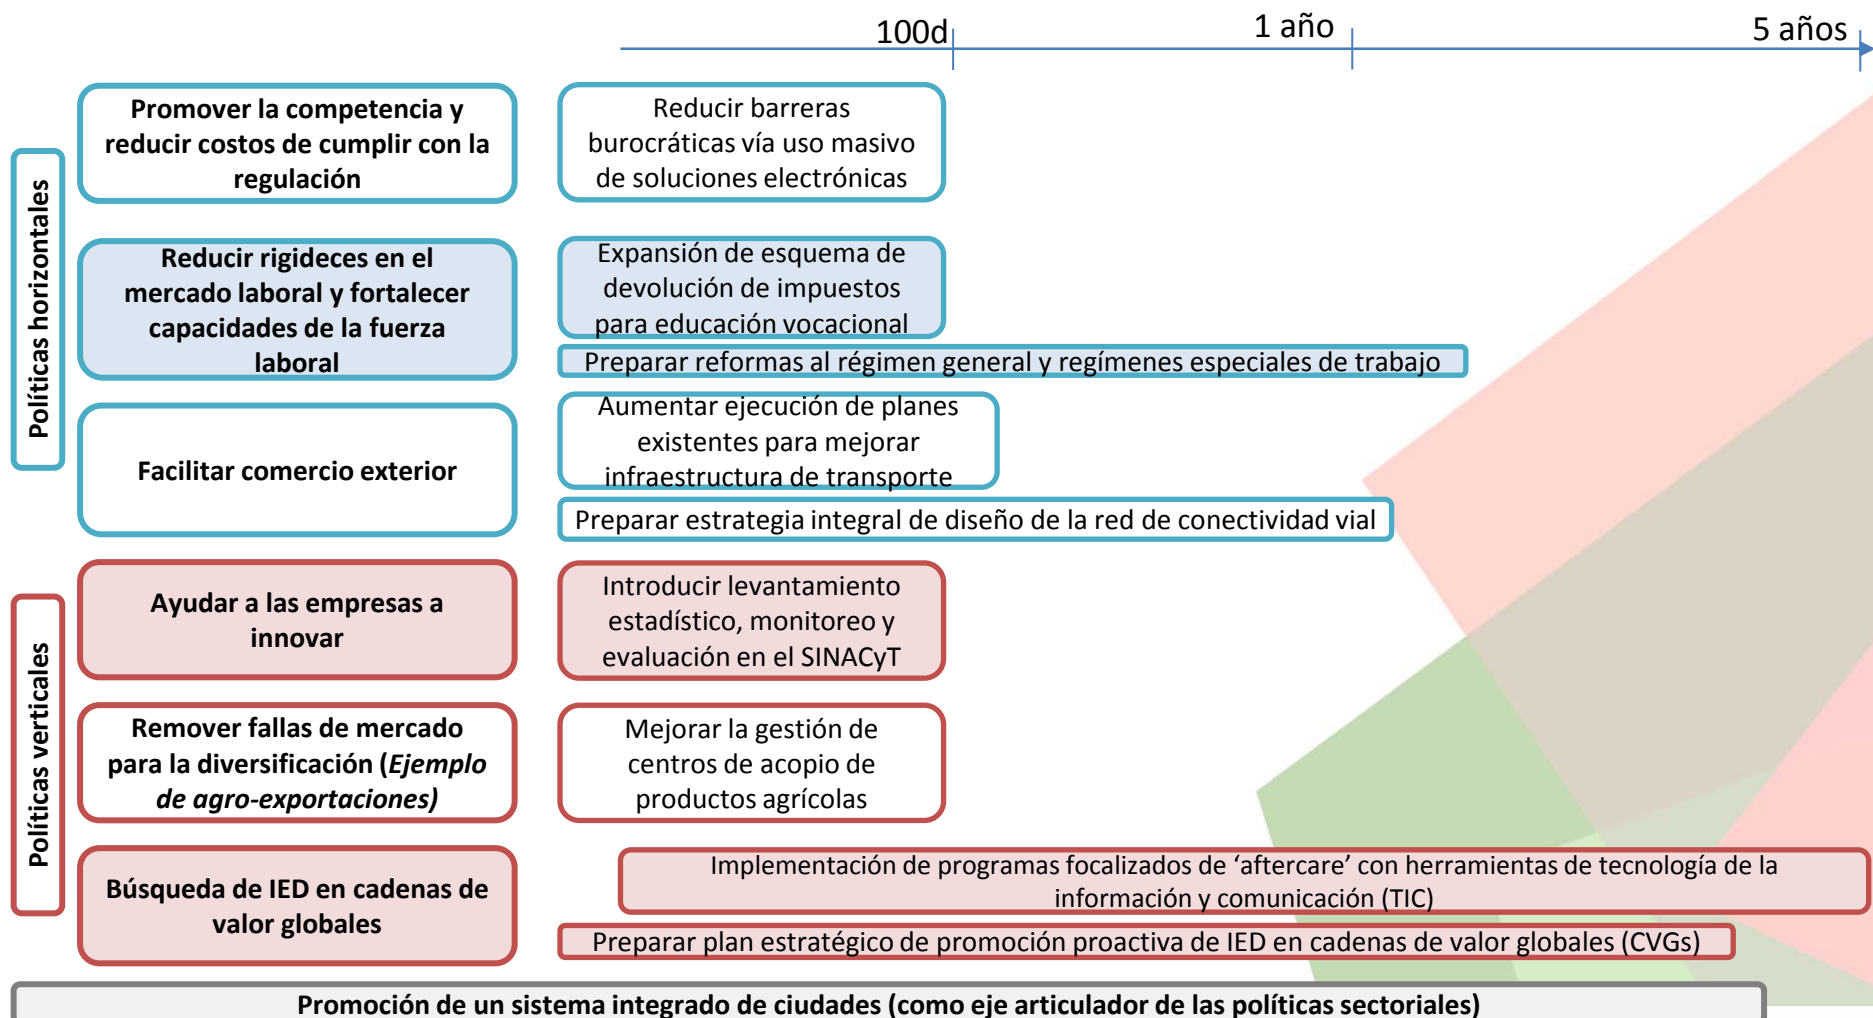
100d

1 año

5 años

Políticas horizontales

Promover la competencia y reducir costos de cumplir con la regulación

Reducir barreras burocráticas vía uso masivo de soluciones electrónicas

Reducir rigideces en el mercado laboral y fortalecer capacidades de la fuerza laboral

Expansión de esquema de devolución de impuestos para educación vocacional

Preparar reformas al régimen general y regímenes especiales de trabajo

Facilitar comercio exterior

Aumentar ejecución de planes existentes para mejorar infraestructura de transporte

Preparar estrategia integral de diseño de la red de conectividad vial

Políticas verticales

Ayudar a las empresas a innovar

Introducir levantamiento estadístico, monitoreo y evaluación en el SINACyT

Remover fallas de mercado para la diversificación (*Ejemplo de agro-exportaciones)*

Mejorar la gestión de centros de acopio de productos agrícolas

Búsqueda de IED en cadenas de valor globales

Implementación de programas focalizados de ‘aftercare’ con herramientas de tecnología de la información y comunicación (TIC)

Preparar plan estratégico de promoción proactiva de IED en cadenas de valor globales (CVGs)

Promoción de un sistema integrado de ciudades (como eje articulador de las políticas sectoriales)